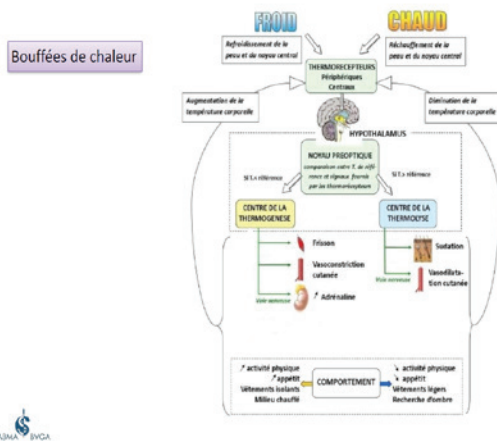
Bouffées de chaleur

FROID

CHAUD

Refroidissement de la peau et du noyau central

Réchauffement de la peau et du noyau central

THERMORECEPTEURS
Périphériques
Centraux

Augmentation de la température corporelle

Diminution de la température corporelle

HYPOTHALAMUS

NOYAU PREOPTIQUE
comparaison entre T. de référence et signaux fournis par les thermorécepteurs

Si T.< référence

Si T.> référence

CENTRE DE LA THERMOGENESE

CENTRE DE LA THERMOLYSE

Frisson

Vasoconstriction cutanée

Voie nerveuse

↗ Adrénaline

Sudation

Vasodilatation cutanée

Voie nerveuse

↗ activité physique
↗ appétit
Vêtements isolants
Milieu chauffé

COMPORTEMENT

↘ activité physique
↘ appétit
Vêtements légers
Recherche d'ombre

ASMA SVGA